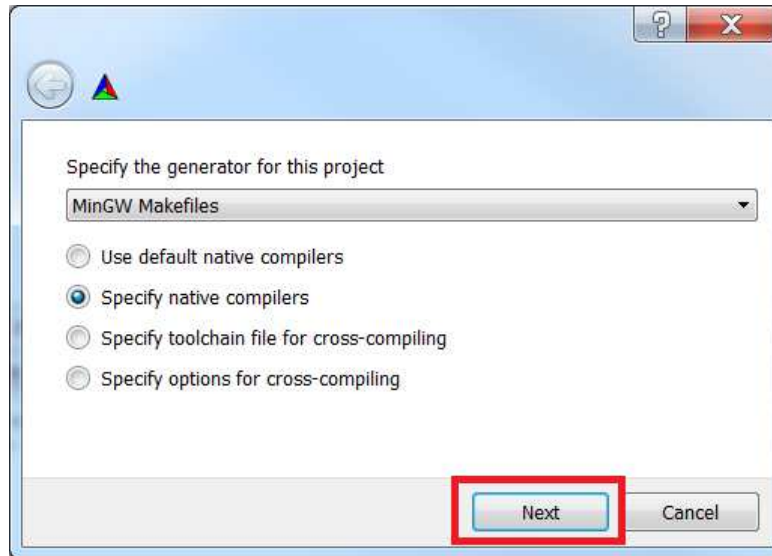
?
X

Specify the generator for this project

MinGW Makefiles

Use default native compilers

Specify native compilers

Specify toolchain file for cross-compiling

Specify options for cross-compiling

Next

Cancel